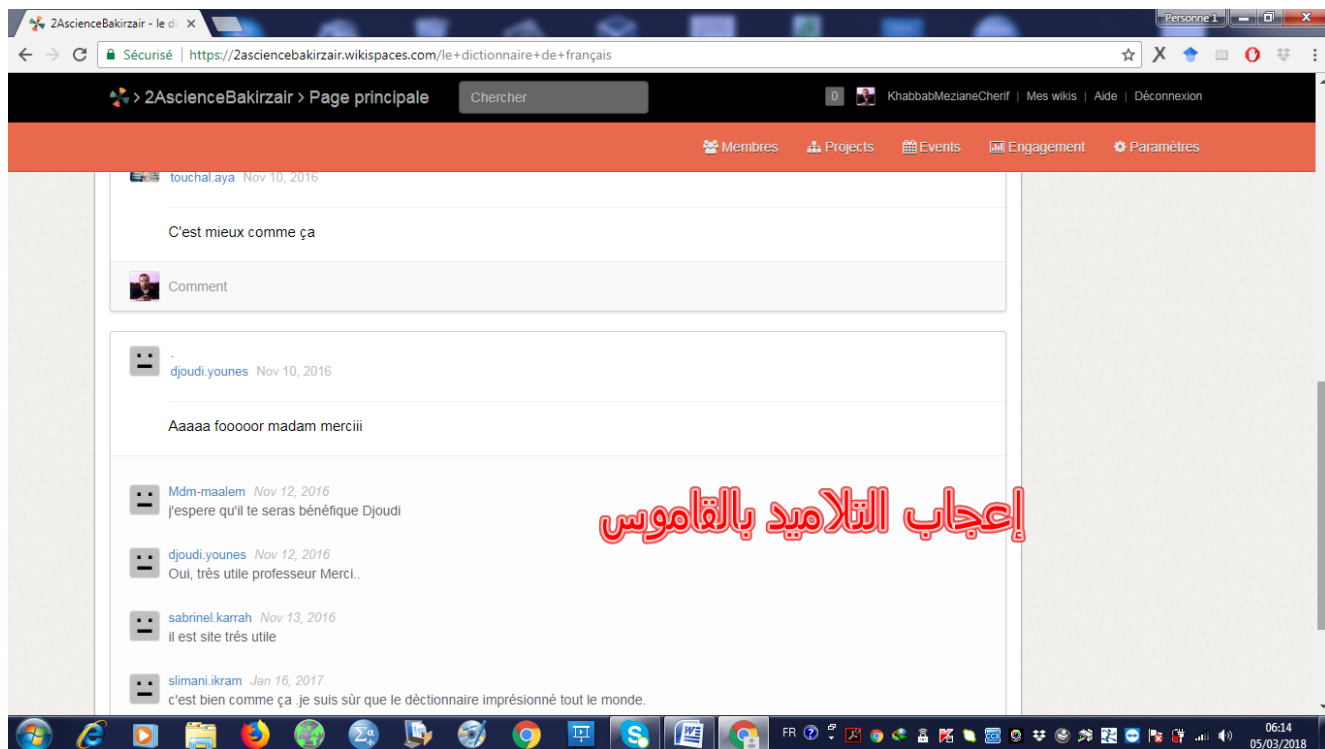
2AscienceBakirzair - le di ×

Personne 1

Sécurisé | https://2asciencebakirzair.wikispaces.com/le+dictionnaire+de+français

> 2AscienceBakirzair > Page principale

Chercher

0 KhabbabMezianeCherif | Mes wikis | Aide | Déconnexion

Membres Projects Events Engagement Paramètres

touchal.aya Nov 10, 2016

C'est mieux comme ça

Comment

.
djoudi.younes Nov 10, 2016

Aaaaa fooooor madam merciii

Mdm-maalem Nov 12, 2016
j'espere qu'il te seras bénéfique Djoudi

إعجاب التلاميد بالقاموس

djoudi.younes Nov 12, 2016
Oui, très utile professeur Merci..

sabrinel.karrah Nov 13, 2016
il est site trés utile

slimani.ikram Jan 16, 2017
c'est bien comme ça .je suis sûr que le dèctionnaire imprésionné tout le monde.

FR 06:14 05/03/2018